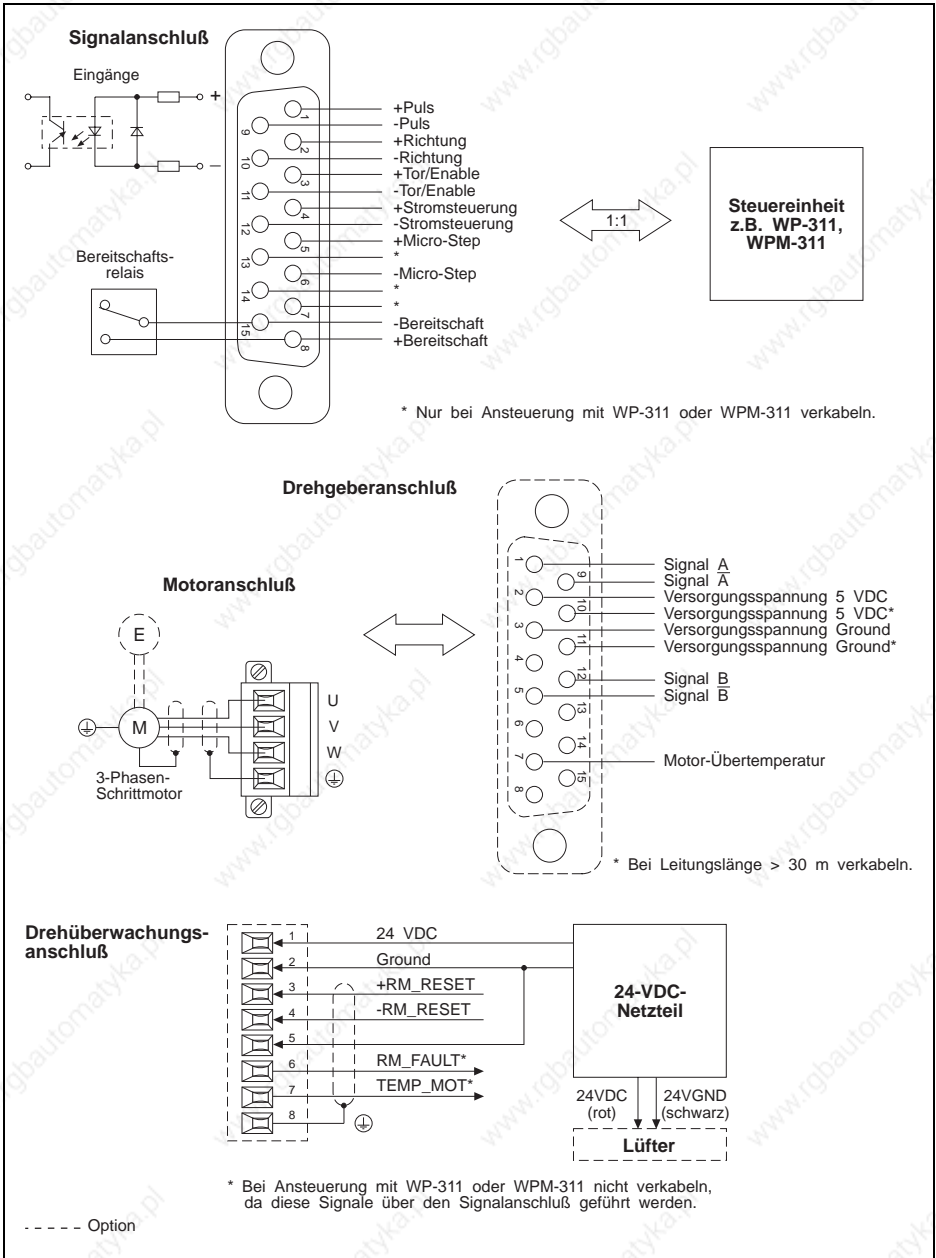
Signalanschluß

Eingänge

+

−

1 9 2 10 3 11 4 12 5 13 6 14 7 15 8

+Puls
-Puls
+Richtung
-Richtung
+Tor/Enable
-Tor/Enable
+Stromsteuerung
-Stromsteuerung
+Micro-Step
*
-Micro-Step
*
*
-Bereitschaft
+Bereitschaft

Bereitschaftsrelais

1:1

Steuereinheit z.B. WP-311, WPM-311

* Nur bei Ansteuerung mit WP-311 oder WPM-311 verkabeln.

Drehgeberanschluß

Motoranschluß

E

M

3-Phasen-Schrittmotor

U
V
W

1 9 2 10 3 11 4 12 5 13 6 14 7 15 8

Signal $A$
Signal $\overline{A}$
Versorgungsspannung 5 VDC
Versorgungsspannung 5 VDC*
Versorgungsspannung Ground
Versorgungsspannung Ground*
Signal $B$
Signal $\overline{B}$
Motor-Übertemperatur

* Bei Leitungslänge > 30 m verkabeln.

Drehüberwachungsanschluß

1 2 3 4 5 6 7 8

24 VDC
Ground
+RM_RESET
-RM_RESET
RM_FAULT*
TEMP_MOT*

24-VDC-Netzteil

24VDC (rot)
24VGND (schwarz)

Lüfter

* Bei Ansteuerung mit WP-311 oder WPM-311 nicht verkabeln, da diese Signale über den Signalanschluß geführt werden.

- - - - Option